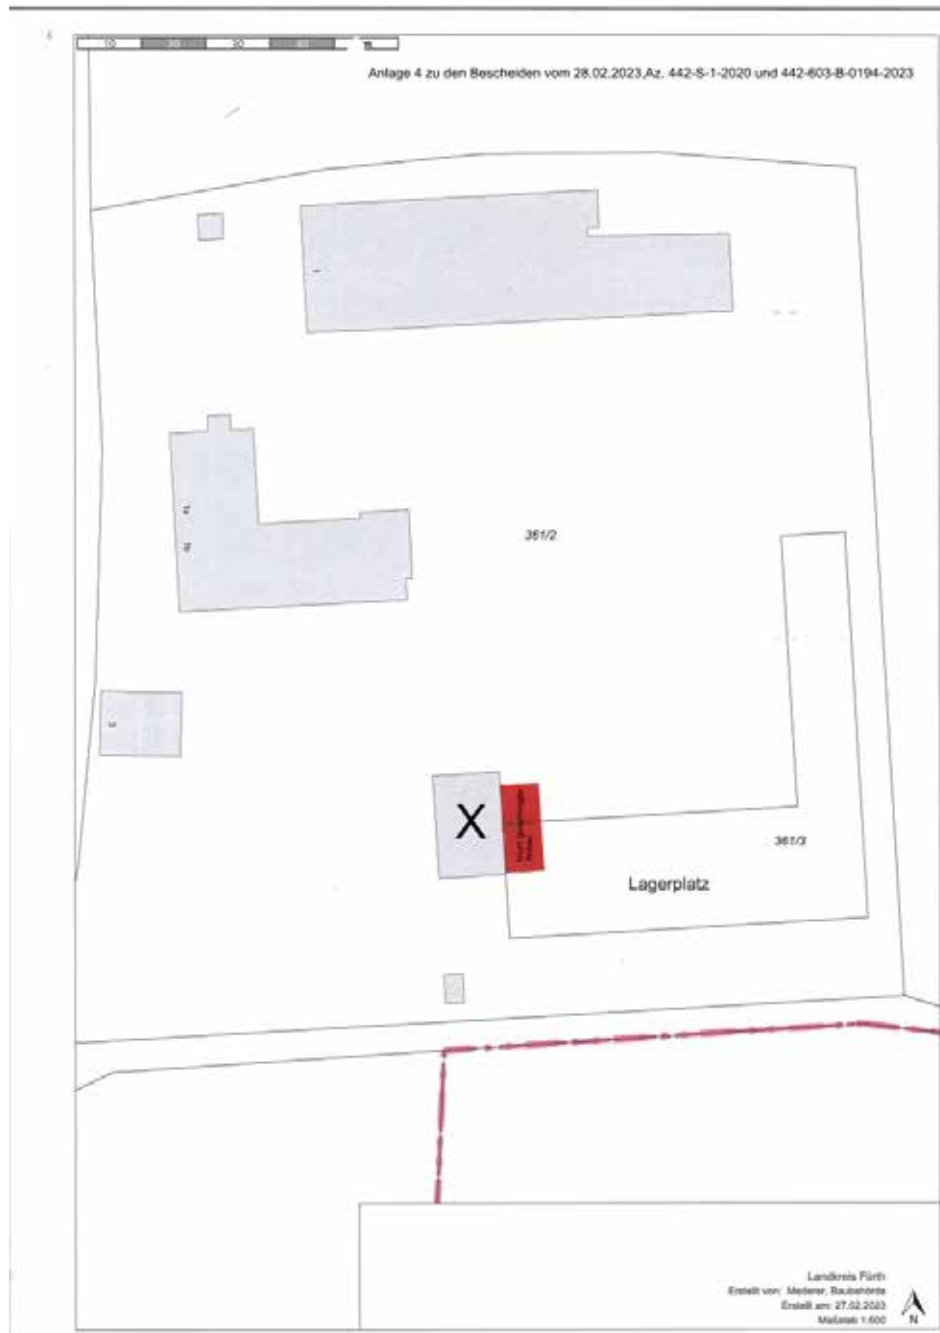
10 20 30 m

Anlage 4 zu den Bescheiden vom 28.02.2023,Az. 442-S-1-2020 und 442-603-B-0194-2023

361/2

X

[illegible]

361/3

Lagerplatz

Landkreis Fürth
Erstellt von: Mederer, Baubehörde
Erstellt am: 27.02.2023
Maßstab 1:500

N